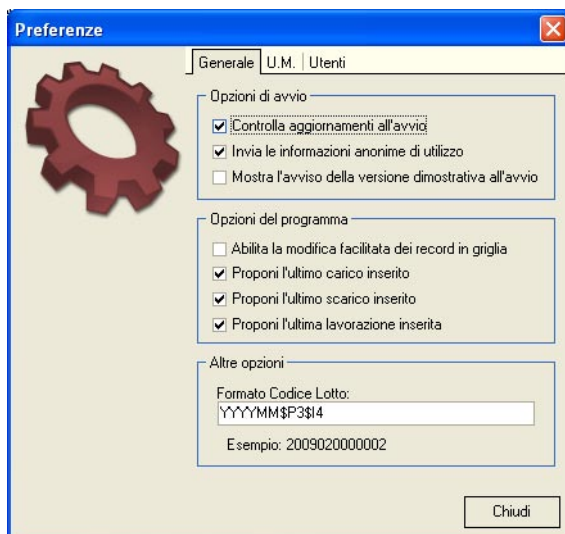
Preferenze

Generale | U.M. | Utenti

Opzioni di avvio

Controlla aggiornamenti all'avvio

Invia le informazioni anonime di utilizzo

Mostra l'avviso della versione dimostrativa all'avvio

Opzioni del programma

Abilita la modifica facilitata dei record in griglia

Proponi l'ultimo carico inserito

Proponi l'ultimo scarico inserito

Proponi l'ultima lavorazione inserita

Altre opzioni

Formato Codice Lotto:

YYYYMM$P3$I4

Esempio: 2009020000002

Chiudi